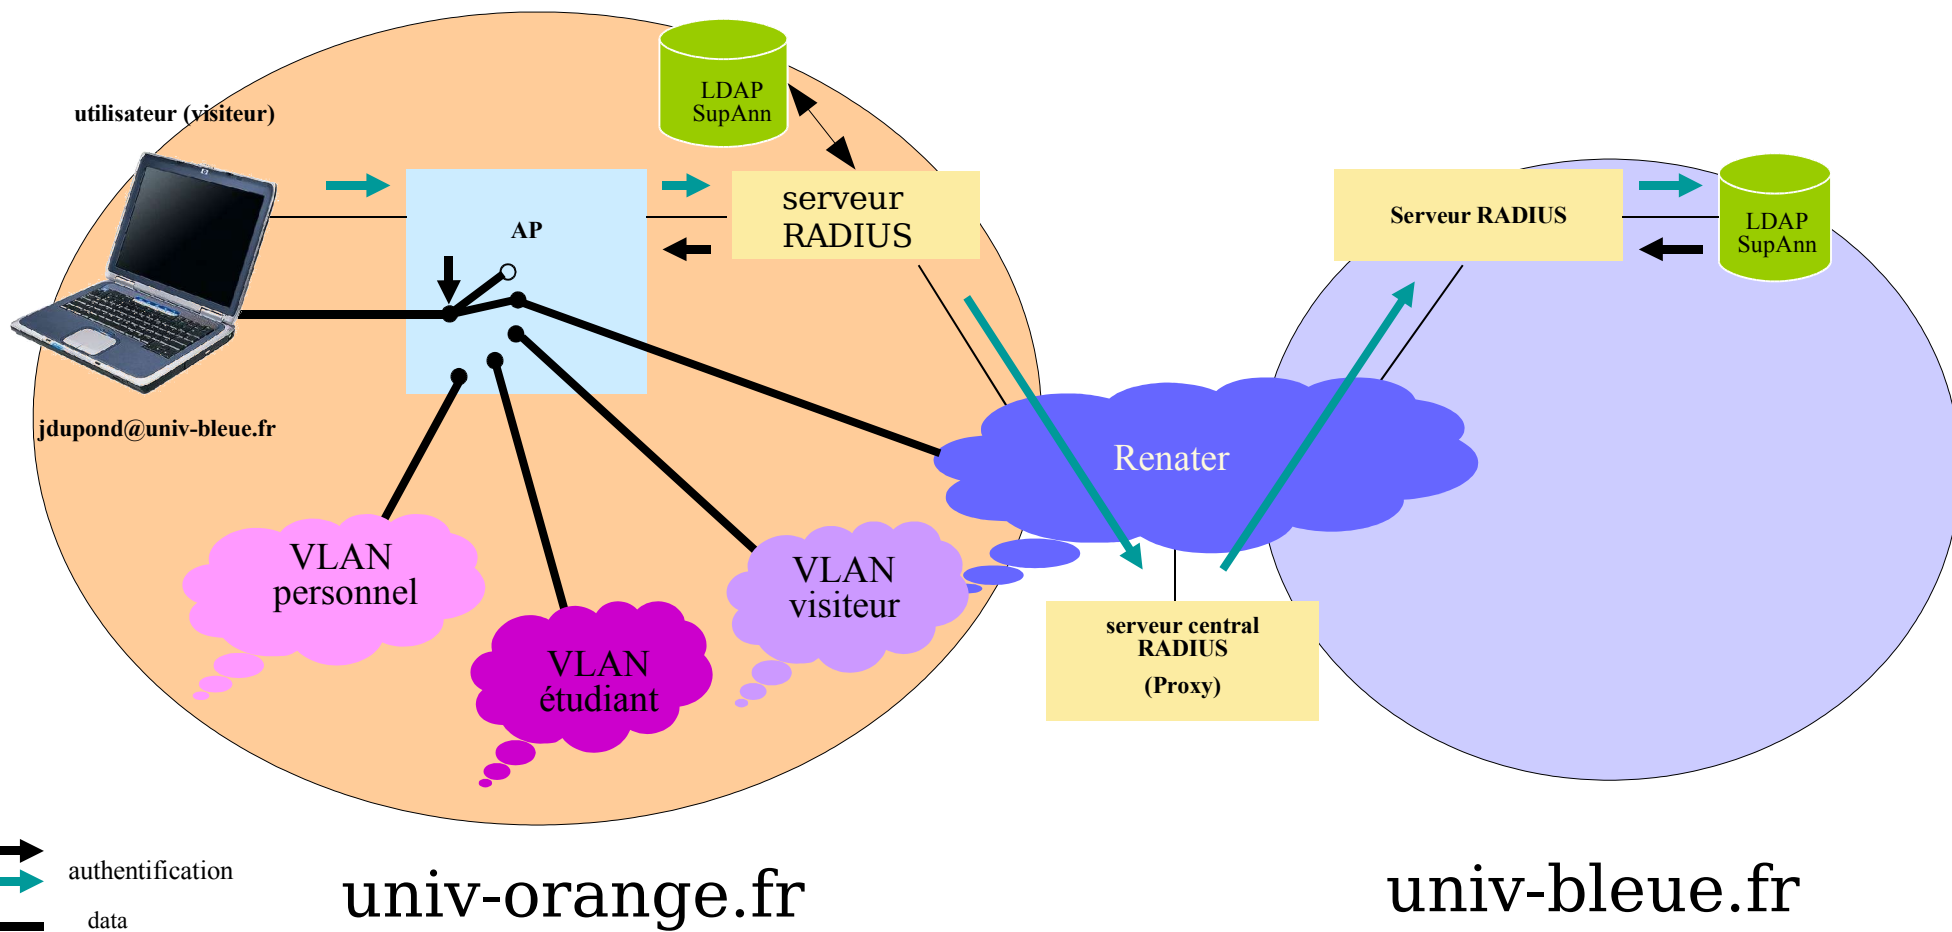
utilisateur (visiteur)

LDAP
SupAnn

AP

serveur
RADIUS

Serveur RADIUS

LDAP
SupAnn

jdupond@univ-bleue.fr

Renater

VLAN
personnel

VLAN
étudiant

VLAN
visiteur

serveur central
RADIUS
(Proxy)

authentification

data

univ-orange.fr

univ-bleue.fr